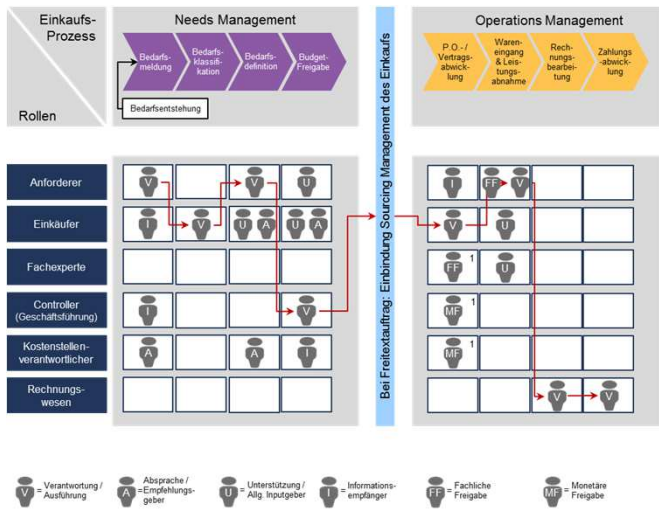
Einkaufs-Prozess

Rollen

Needs Management

Bedarfs-meldung

Bedarfs-klassifikation

Bedarfs-definition

Budget-Freigabe

Bedarfsentstehung

Bei Freitextauftrag: Einbindung Sourcing Management des Einkaufs

Operations Management

P.O.-/ Vertrags-abwicklung

Waren-eingang & Leistungs-abnahme

Rech-nungs-bearbei-tung

Zahlungs-abwick-lung

Anforderer

V

V

U

I

FF

V

Einkäufer

I

V

U

A

U

A

V

U

Fachexperte

FF

1

U

Controller (Geschäftsführung)

I

V

MF

1

Kostenstellen-verantwortlicher

A

A

I

MF

1

Rechnungs-wesen

V

V

V = Verantwortung / Ausführung

A = Absprache / Empfehlungs-geber

U = Unterstützung / Allg. Inputgeber

I = Informations-empfänger

FF = Fachliche Freigabe

MF = Monetäre Freigabe